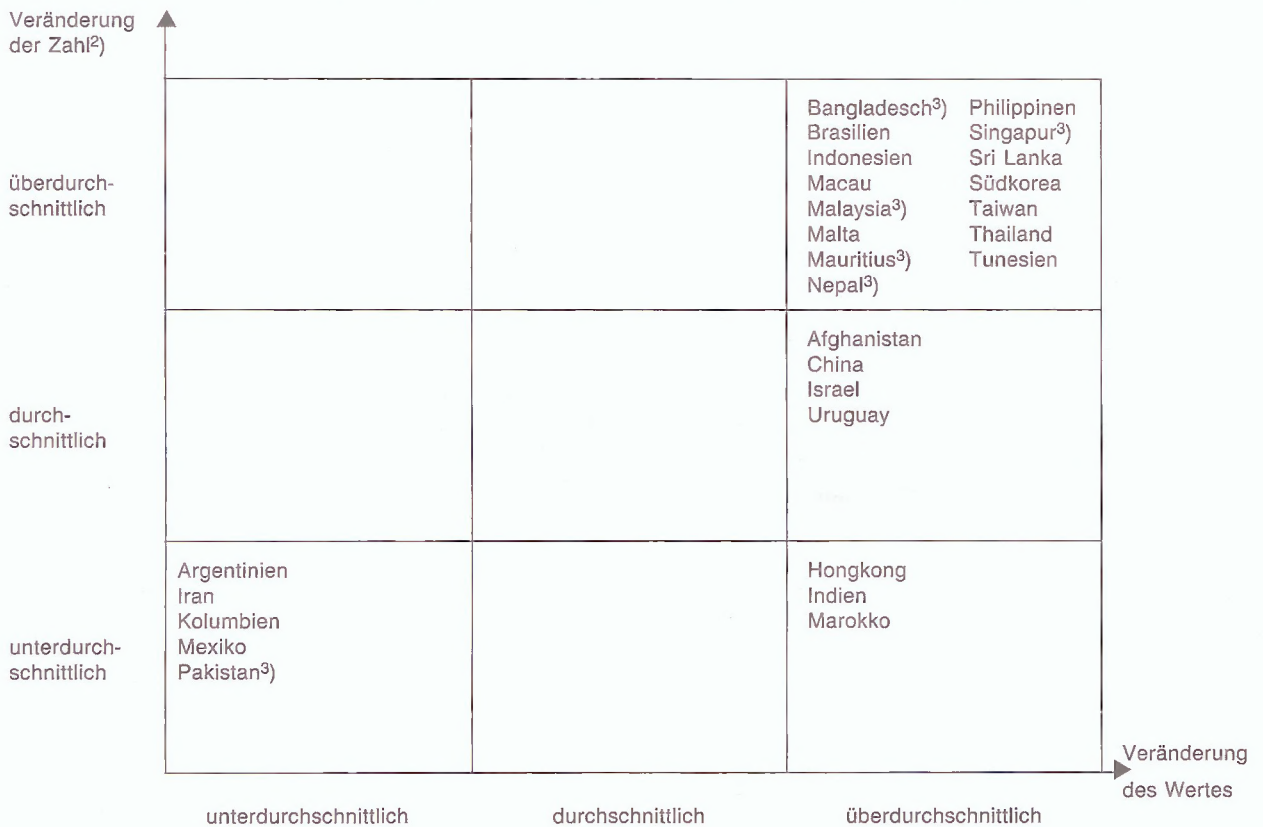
Veränderung der Zahl$^{2)}$

| | unterdurchschnittlich | durchschnittlich | überdurchschnittlich |
|---|---|---|---|
| überdurchschnittlich | | | Bangladesch$^{3)}$ Brasilien Indonesien Macau Malaysia$^{3)}$ Malta Mauritius$^{3)}$ Nepal$^{3)}$ Philippinen Singapur$^{3)}$ Sri Lanka Südkorea Taiwan Thailand Tunesien |
| durchschnittlich | | | Afghanistan China Israel Uruguay |
| unterdurchschnittlich | Argentinien Iran Kolumbien Mexiko Pakistan$^{3)}$ | | Hongkong Indien Marokko |

Veränderung des Wertes